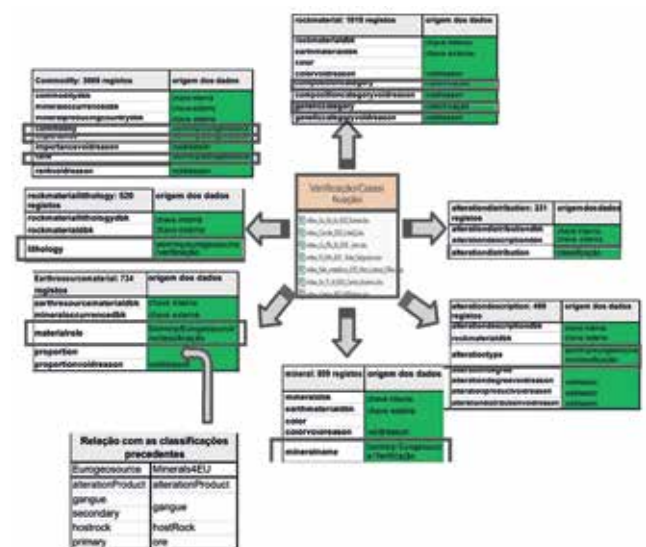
| rockmaterial: 1018 registos | origem dos dados |
|---|---|
| rockmaterialdx | chave interna |
| earthmaterialdx | chave externa |
| color | |
| colorvoidreason | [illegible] |
| compositioncategory | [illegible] |
| compositioncategoryvoidreason | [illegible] |
| genesiscategory | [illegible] |
| genesiscategoryvoidreason | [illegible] |

| Commodity: 3869 registos | origem dos dados |
|---|---|
| commoditydx | chave interna |
| mineraloccurrencedx | chave externa |
| mineralgroupcommoditydx | chave externa |
| commodity | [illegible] |
| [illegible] | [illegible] |
| importancevoidreason | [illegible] |
| rank | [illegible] |
| rankvoidreason | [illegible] |

| rockmateriallithology: 520 registos | origem dos dados |
|---|---|
| rockmateriallithologydx | chave interna |
| rockmaterialdx | chave externa |
| lithology | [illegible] |

Verificação/Classificação

| alterationdistribution: 331 registos | origem dos dados |
|---|---|
| alterationdistributiondx | chave interna |
| alterationdescriptiondx | chave externa |
| alterationdistribution | classificação |

| Earthresourcematerial: 734 registos | origem dos dados |
|---|---|
| earthresourcematerialdx | chave interna |
| mineraloccurrencedx | chave externa |
| materialrole | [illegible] |
| proportion | |
| proportionvoidreason | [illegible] |

| alterationdescription: 488 registos | origem dos dados |
|---|---|
| alterationdescriptiondx | chave interna |
| rockmaterialdx | chave externa |
| alterationtype | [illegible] |
| alterationdegree | |
| alterationdegreevoidreason | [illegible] |
| alterationproductvoidreason | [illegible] |
| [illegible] | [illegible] |

| mineral: 859 registos | origem dos dados |
|---|---|
| mineraldx | chave interna |
| earthmaterialdx | chave externa |
| color | |
| colorvoidreason | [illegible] |
| mineralname | Minerals Eurogeosource e Verificação |

| Relação com as classificações precedentes | |
|---|---|
| Eurogeosource | Minerals4EU |
| alterationProduct | alterationProduct |
| gangue secondary | gangue |
| hostrock | hostRock |
| primary | ore |